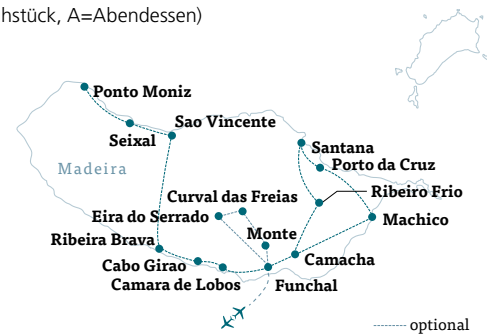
hstück, A=Abendessen)

Ponto Moniz
Seixal
Sao Vincente
Madeira
Santana
Porto da Cruz
Ribeiro Frio
Machico
Curval das Freias
Eira do Serrado
Monte
Ribeira Brava
Camacha
Cabo Girao
Camara de Lobos
Funchal
optional